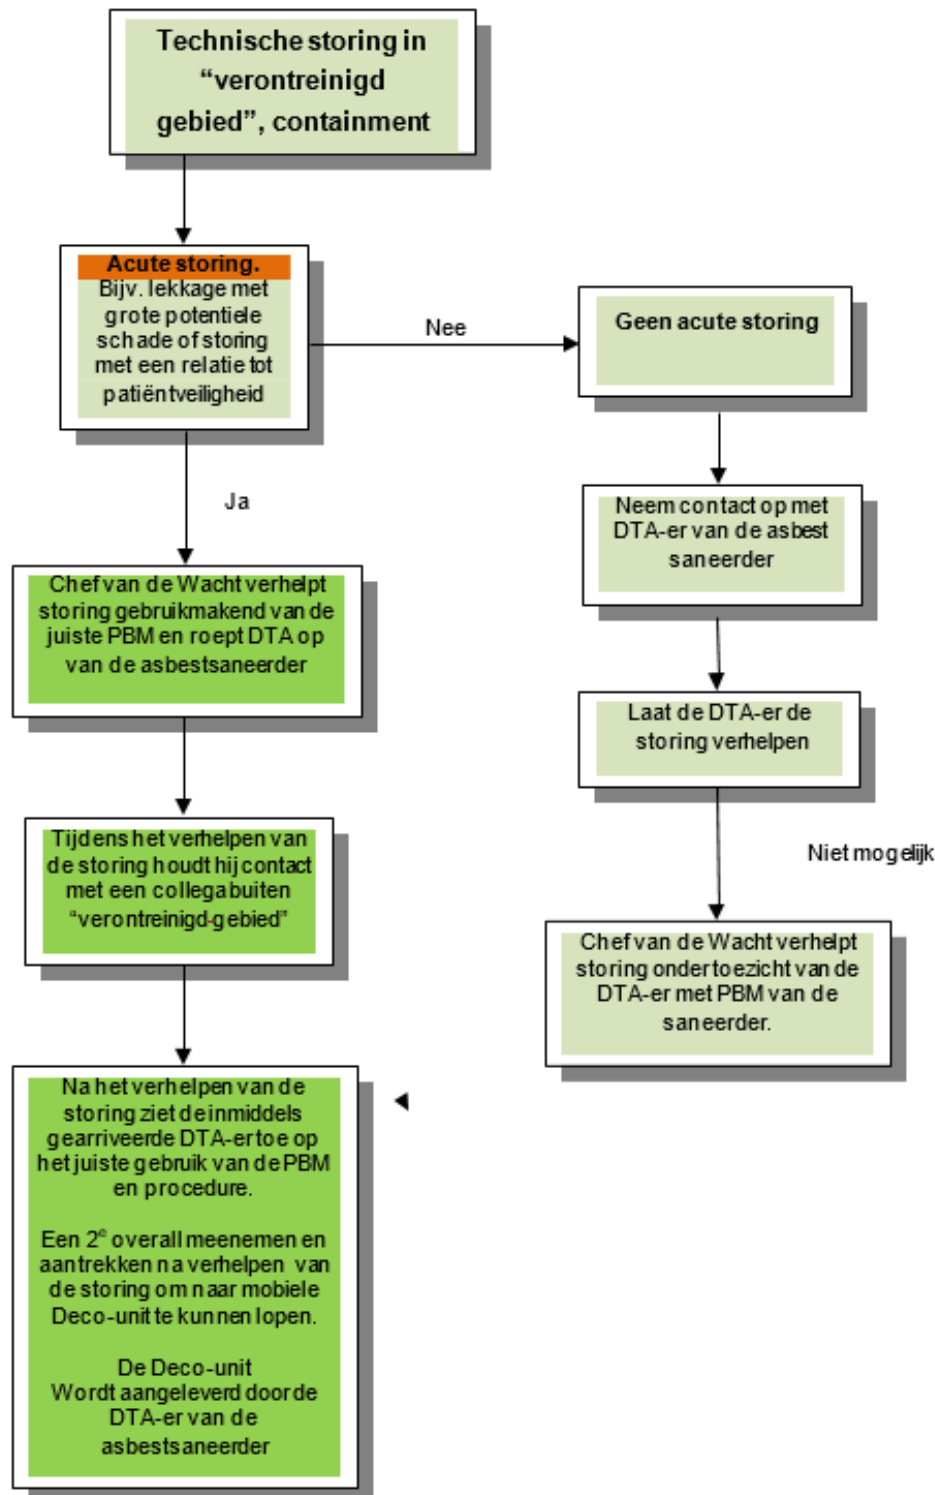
Technische storing in "verontreinigd gebied", containment

Acute storing.
Bijv. lekkage met grote potentiele schade of storing met een relatie tot patiëntveiligheid

Nee

Geen acute storing

Ja

Neem contact op met DTA-er van de asbest saneerder

Chef van de Wacht verhelpt storing gebruikmakend van de juiste PBM en roept DTA op van de asbestsaneerder

Laat de DTA-er de storing verhelpen

Niet mogelijk

Tijdens het verhelpen van de storing houdt hij contact met een collega buiten "verontreinigd-gebied"

Chef van de Wacht verhelpt storing ondertoezicht van de DTA-er met PBM van de saneerder.

Na het verhelpen van de storing ziet de inmiddels gearriveerde DTA-er toe op het juiste gebruik van de PBM en procedure.

Een 2$^e$ overall meenemen en aantrekken na verhelpen van de storing om naar mobiele Deco-unit te kunnen lopen.

De Deco-unit Wordt aangeleverd door de DTA-er van de asbestsaneerder